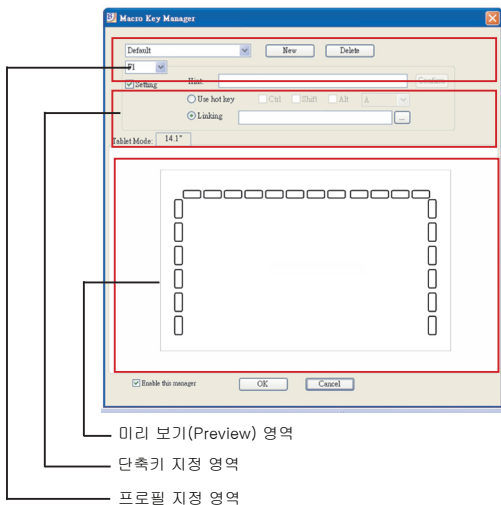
Macro Key Manager

Default
New
Delete
F1
Setting
Hint
Confirm
Use hot key
Ctrl
Shift
Alt
A
Linking
...
Tablet Mode:
14.1"

Enable this manager
OK
Cancel

미리 보기(Preview) 영역
단축키 지정 영역
프로필 지정 영역